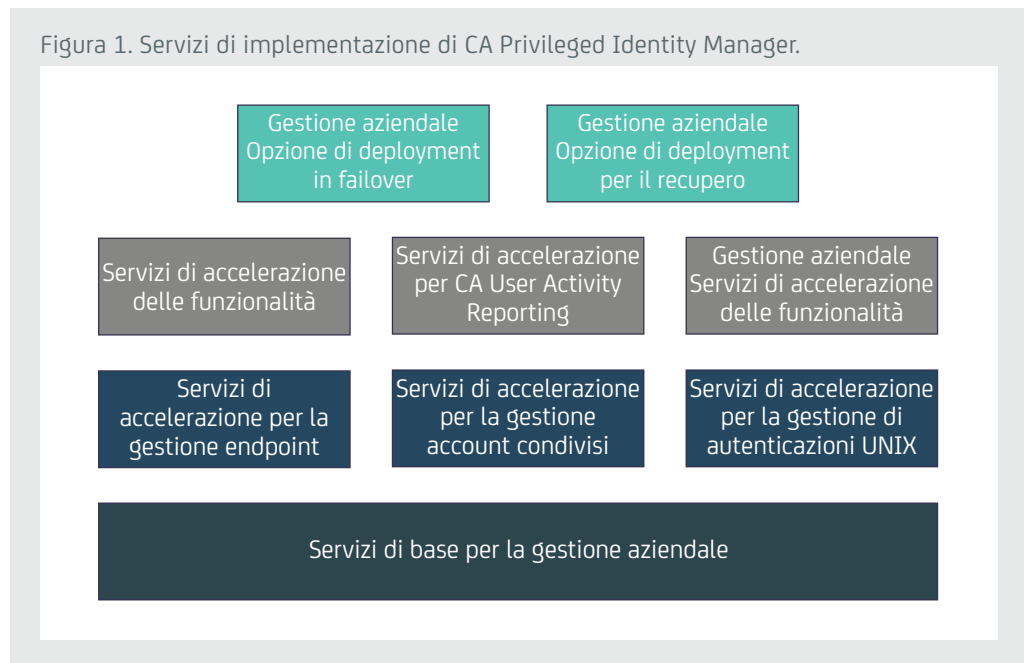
Figura 1. Servizi di implementazione di CA Privileged Identity Manager.

Gestione aziendale Opzione di deployment in failover

Gestione aziendale Opzione di deployment per il recupero

Servizi di accelerazione delle funzionalità

Servizi di accelerazione per CA User Activity Reporting

Gestione aziendale Servizi di accelerazione delle funzionalità

Servizi di accelerazione per la gestione endpoint

Servizi di accelerazione per la gestione account condivisi

Servizi di accelerazione per la gestione di autenticazioni UNIX

Servizi di base per la gestione aziendale